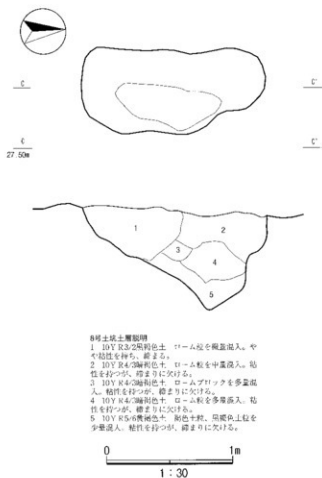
C

C'

C
27.50m

C'

1

2

3

4

5

8号土坑土層説明
1 10ＹＲ3/2黒褐色土 ローム粒を微量混入。やや粘性を持ち、締まる。
2 10ＹＲ4/3鈍褐色土 ローム粒を中量混入。粘性を持つが、締まりに欠ける。
3 10ＹＲ4/3鈍褐色土 ロームブロックを多量混入。粘性を持つが、締まりに欠ける。
4 10ＹＲ4/3鈍褐色土 ローム粒を多量混入。粘性を持つが、締まりに欠ける。
5 10ＹＲ5/6黄褐色土 粘色土粒、黒褐色土粒を少量混入。粘性を持つが、締まりに欠ける。

0
1m
1：30